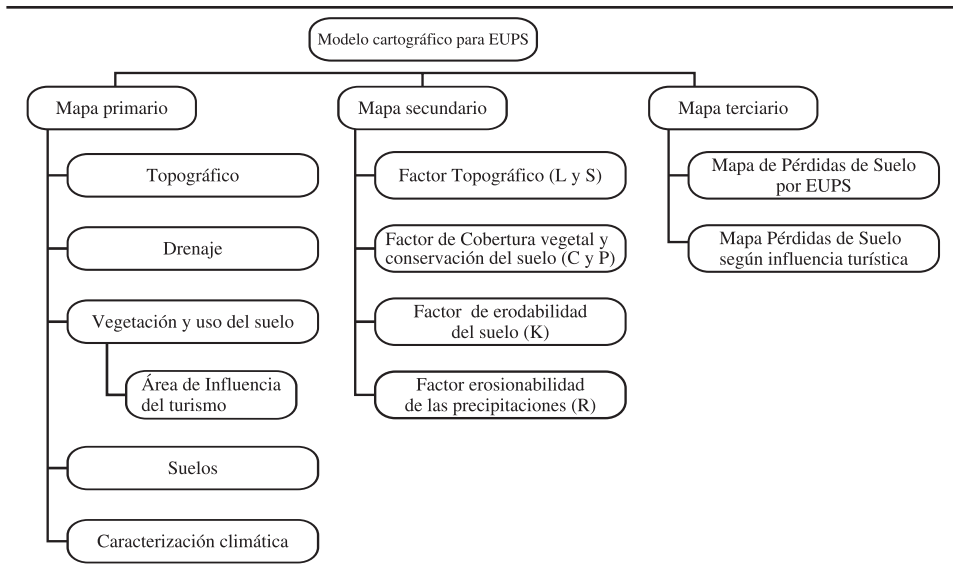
Modelo cartográfico para EUPS

Mapa primario

Topográfico

Drenaje

Vegetación y uso del suelo

Área de Influencia del turismo

Suelos

Caracterización climática

Mapa secundario

Factor Topográfico (L y S)

Factor de Cobertura vegetal y conservación del suelo (C y P)

Factor de erodabilidad del suelo (K)

Factor erosionabilidad de las precipitaciones (R)

Mapa terciario

Mapa de Pérdidas de Suelo por EUPS

Mapa Pérdidas de Suelo según influencia turística